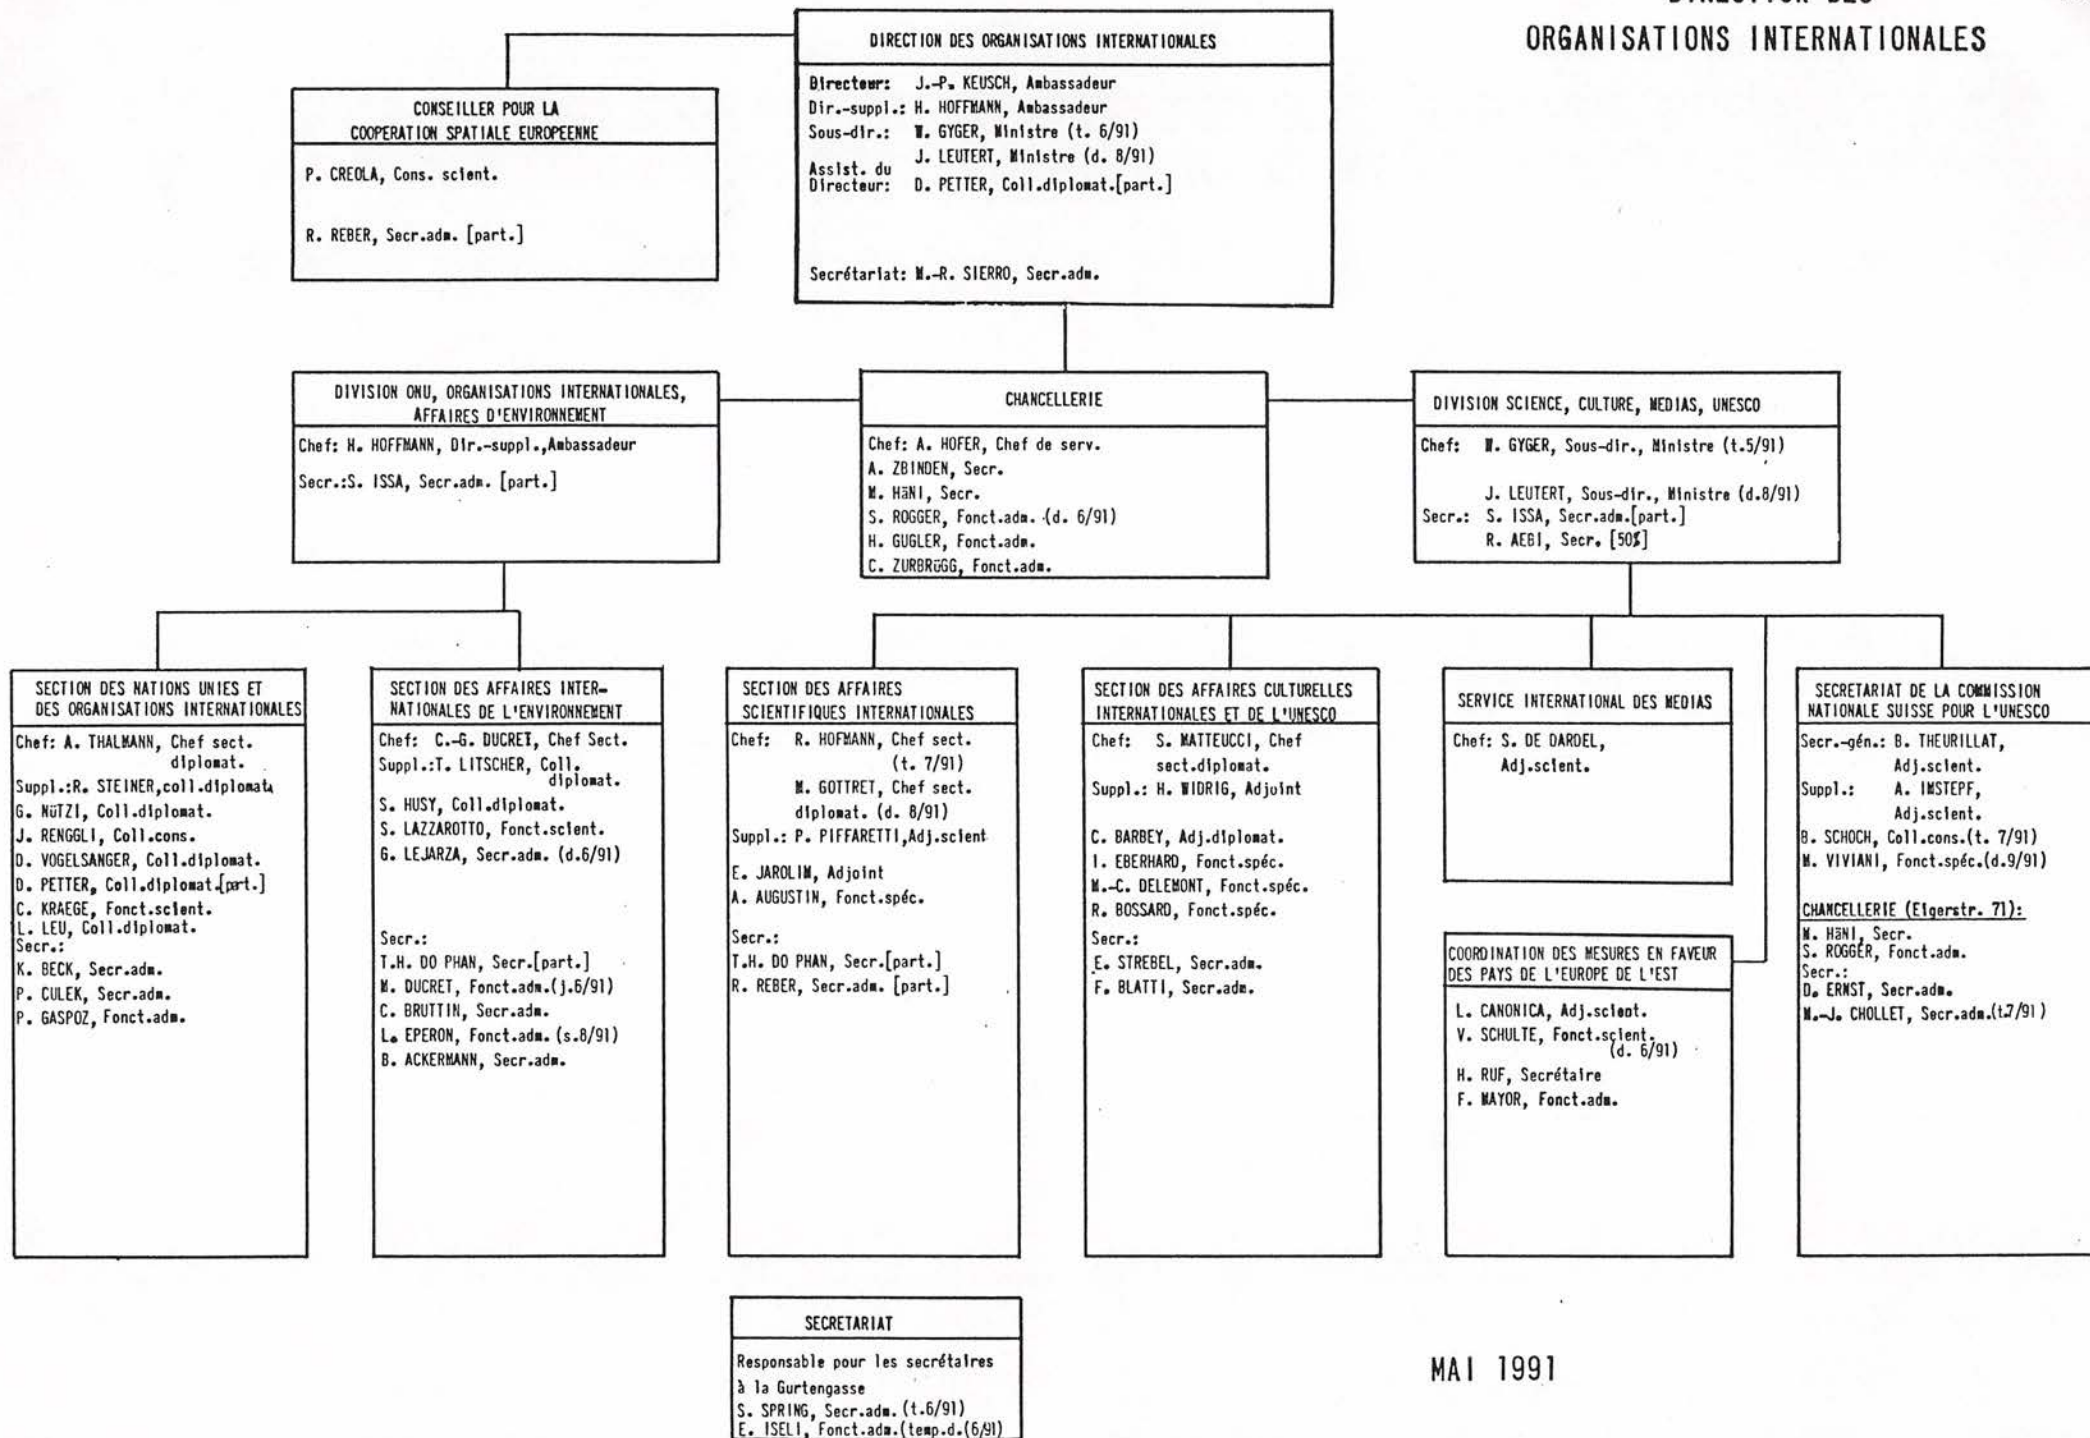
DIRECTION DES
ORGANISATIONS INTERNATIONALES

DIRECTION DES ORGANISATIONS INTERNATIONALES

Directeur: J.-P. KEUSCH, Ambassadeur
Dir.-suppl.: H. HOFFMANN, Ambassadeur
Sous-dir.: W. GYGER, Ministre (t. 6/91)
J. LEUTERT, Ministre (d. 8/91)
Assist. du Directeur: D. PETTER, Coll.diplomat.[part.]

Secrétariat: M.-R. SIERRO, Secr.adm.

CONSEILLER POUR LA COOPERATION SPATIALE EUROPEENNE

P. CREOLA, Cons. scient.

R. REBER, Secr.adm. [part.]

DIVISION ONU, ORGANISATIONS INTERNATIONALES, AFFAIRES D'ENVIRONNEMENT

Chef: H. HOFFMANN, Dir.-suppl.,Ambassadeur

Secr.:S. ISSA, Secr.adm. [part.]

CHANCELLERIE

Chef: A. HOFER, Chef de serv.
A. ZBINDEN, Secr.
M. HÄNI, Secr.
S. ROGGER, Fonct.adm. (d. 6/91)
H. GUGLER, Fonct.adm.
C. ZURBRÜGG, Fonct.adm.

DIVISION SCIENCE, CULTURE, MEDIAS, UNESCO

Chef: W. GYGER, Sous-dir., Ministre (t.5/91)

J. LEUTERT, Sous-dir., Ministre (d.8/91)
Secr.: S. ISSA, Secr.adm.[part.]
R. AEBI, Secr. [50%]

SECTION DES NATIONS UNIES ET DES ORGANISATIONS INTERNATIONALES

Chef: A. THALMANN, Chef sect. diplomat.
Suppl.:R. STEINER,coll.diplomat.
G. NÜTZI, Coll.diplomat.
J. RENGGLI, Coll.cons.
D. VOGELSANGER, Coll.diplomat.
D. PETTER, Coll.diplomat.[part.]
C. KRAEGE, Fonct.scient.
L. LEU, Coll.diplomat.
Secr.:
K. BECK, Secr.adm.
P. CULEK, Secr.adm.
P. GASPOZ, Fonct.adm.

SECTION DES AFFAIRES INTERNATIONALES DE L'ENVIRONNEMENT

Chef: C.-G. DUCRET, Chef Sect.
Suppl.:T. LITSCHER, Coll. diplomat.
S. HUSY, Coll.diplomat.
S. LAZZAROTTO, Fonct.scient.
G. LEJARZA, Secr.adm. (d.6/91)

Secr.:
T.H. DO PHAN, Secr.[part.]
M. DUCRET, Fonct.adm.(j.6/91)
C. BRUTTIN, Secr.adm.
L. EPERON, Fonct.adm. (s.8/91)
B. ACKERMANN, Secr.adm.

SECTION DES AFFAIRES SCIENTIFIQUES INTERNATIONALES

Chef: R. HOFMANN, Chef sect. (t. 7/91)
M. GOTTRET, Chef sect. diplomat. (d. 8/91)
Suppl.: P. PIFFARETTI,Adj.scient
E. JAROLIM, Adjoint
A. AUGUSTIN, Fonct.spéc.

Secr.:
T.H. DO PHAN, Secr.[part.]
R. REBER, Secr.adm. [part.]

SECTION DES AFFAIRES CULTURELLES INTERNATIONALES ET DE L'UNESCO

Chef: S. MATTEUCCI, Chef sect.diplomat.
Suppl.: H. WIDRIG, Adjoint

C. BARBEY, Adj.diplomat.
I. EBERHARD, Fonct.spéc.
M.-C. DELEMONT, Fonct.spéc.
R. BOSSARD, Fonct.spéc.
Secr.:
E. STREBEL, Secr.adm.
F. BLATTI, Secr.adm.

SERVICE INTERNATIONAL DES MEDIAS

Chef: S. DE DARDEL, Adj.scient.

COORDINATION DES MESURES EN FAVEUR DES PAYS DE L'EUROPE DE L'EST

L. CANONICA, Adj.scient.
V. SCHULTE, Fonct.scient. (d. 6/91)
H. RUF, Secrétaire
F. MAYOR, Fonct.adm.

SECRETARIAT DE LA COMMISSION NATIONALE SUISSE POUR L'UNESCO

Secr.-gén.: B. THEURILLAT, Adj.scient.
Suppl.: A. IMSTEPF, Adj.scient.
B. SCHOCH, Coll.cons.(t. 7/91)
M. VIVIANI, Fonct.spéc.(d.9/91)

CHANCELLERIE (Eigerstr. 71):
M. HÄNI, Secr.
S. ROGGER, Fonct.adm.
Secr.:
D. ERNST, Secr.adm.
M.-J. CHOLLET, Secr.adm.(t.7/91)

SECRETARIAT

Responsable pour les secrétaires à la Gurtengasse
S. SPRING, Secr.adm. (t.6/91)
E. ISELI, Fonct.adm.(temp.d.(6/91)

MAI 1991